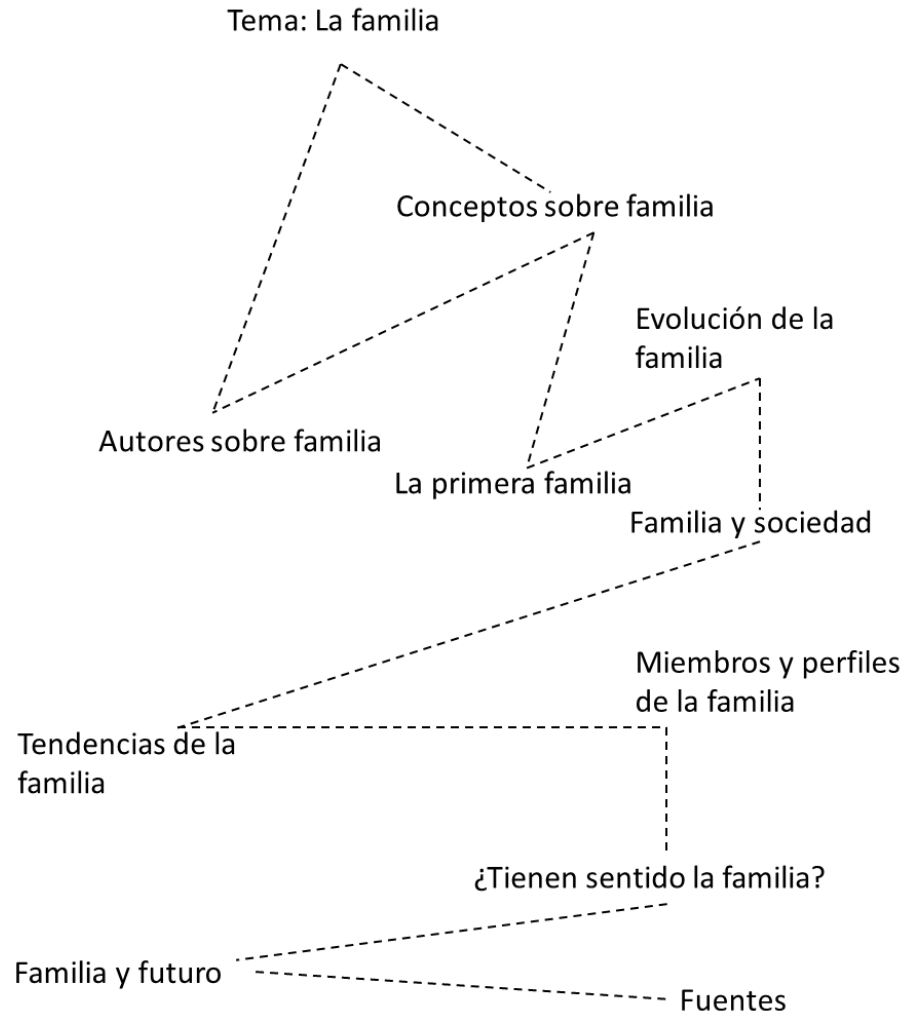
Tema: La familia

Conceptos sobre familia

Evolución de la familia

Autores sobre familia

La primera familia

Familia y sociedad

Miembros y perfiles de la familia

Tendencias de la familia

¿Tienen sentido la familia?

Familia y futuro

Fuentes